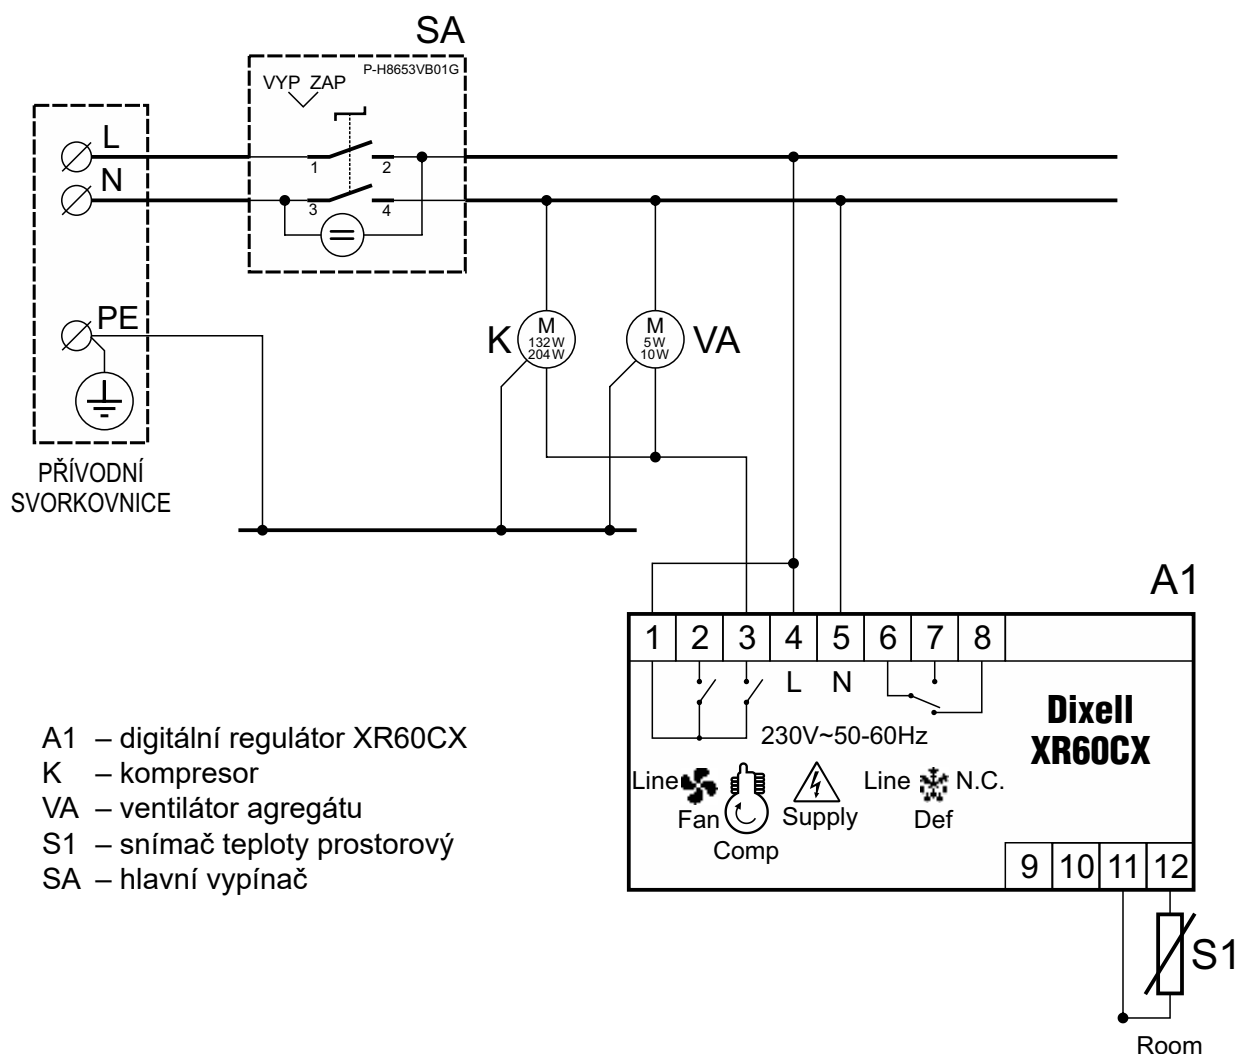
SA

P-H8653VB01G

VYP ZAP

1 2

3 4

L

N

PE

PŘÍVODNÍ SVORKOVNICE

K

M
132W
204W

M
5W
10W

VA

A1

| 1 | 2 | 3 | 4 | 5 | 6 | 7 | 8 |
|---|---|---|---|---|---|---|---|

L N

230V~50-60Hz

Dixell
XR60CX

Line Fan Comp Supply Line N.C. Def

| 9 | 10 | 11 | 12 |
|---|---|---|---|

S1

Room

A1 – digitální regulátor XR60CX
K – kompresor
VA – ventilátor agregátu
S1 – snímač teploty prostorový
SA – hlavní vypínač